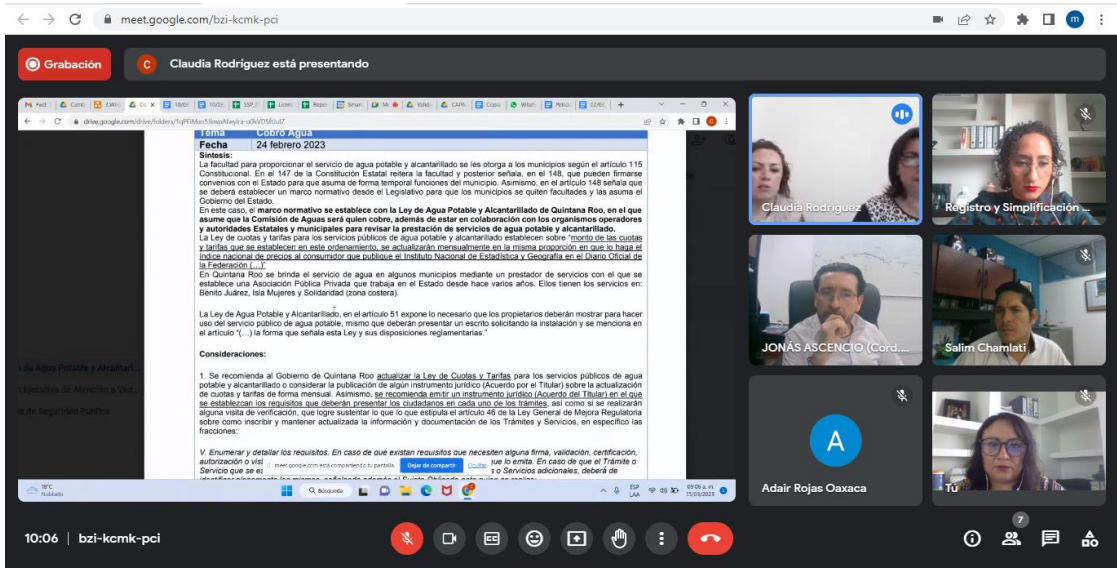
meet.google.com/bzi-kcmk-pci

Grabación

C Claudia Rodríguez está presentando

drive.google.com/drive/folders/1qPFlMan5lkwpAlwyira-s0kVD5RiulZ

| Tema | Cobro Agua |
|---|---|
| Fecha | 24 febrero 2023 |

Síntesis:
La facultad para proporcionar el servicio de agua potable y alcantarillado se les otorga a los municipios según el artículo 115 Constitucional. En el 147 de la Constitución Estatal reitera la facultad y posterior señala, en el 148, que pueden firmarse convenios con el Estado para que asuma de forma temporal funciones del municipio. Asimismo, en el artículo 148 señala que se deberá establecer un marco normativo desde el Legislativo para que los municipios se quiten facultades y las asuma el Gobierno del Estado.
En este caso, el marco normativo se establece con la Ley de Agua Potable y Alcantarillado de Quintana Roo, en el que asume que la Comisión de Aguas será quien cobre, además de estar en colaboración con los organismos operadores y autoridades Estatales y municipales para revisar la prestación de servicios de agua potable y alcantarillado.
La Ley de cuotas y tarifas para los servicios públicos de agua potable y alcantarillado establecen sobre "monto de las cuotas y tarifas que se establecen en este ordenamiento, se actualizarán mensualmente en la misma proporción en que lo haga el Índice nacional de precios al consumidor que publique el Instituto Nacional de Estadística y Geografía en el Diario Oficial de la Federación (…)"
En Quintana Roo se brinda el servicio de agua en algunos municipios mediante un prestador de servicios con el que se establece una Asociación Pública Privada que trabaja en el Estado desde hace varios años. Ellos tienen los servicios en: Benito Juárez, Isla Mujeres y Solidaridad (zona costera).

La Ley de Agua Potable y Alcantarillado, en el artículo 51 expone lo necesario que los propietarios deberán mostrar para hacer uso del servicio público de agua potable, mismo que deberán presentar un escrito solicitando la instalación y se menciona en el artículo "(…) la forma que señala esta Ley y sus disposiciones reglamentarias."

Consideraciones:

1. Se recomienda al Gobierno de Quintana Roo actualizar la Ley de Cuotas y Tarifas para los servicios públicos de agua potable y alcantarillado o considerar la publicación de algún instrumento jurídico (Acuerdo por el Titular) sobre la actualización de cuotas y tarifas de forma mensual. Asimismo, se recomienda emitir un instrumento jurídico (Acuerdo del Titular) en el que se establezcan los requisitos que deberán presentar los ciudadanos en cada uno de los trámites, así como si se realizarán alguna visita de verificación, que logre sustentar lo que lo estipula el artículo 46 de la Ley General de Mejora Regulatoria sobre como inscribir y mantener actualizada la información y documentación de los Trámites y Servicios, en específico las fracciones:

V. Enumerar y detallar los requisitos. En caso de que existan requisitos que necesiten alguna firma, validación, certificación, autorización o visi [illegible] que lo emita. En caso de que el Trámite o Servicio que se e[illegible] o Servicios adicionales, deberá de

meet.google.com está compartiendo tu pantalla. Dejar de compartir Ocultar

19°C Nublado
Búsqueda
ESP LAA 09:06 a. m. 15/03/2023

Claudia Rodríguez
Registro y Simplificación ...
JONÁS ASCENCIO (Cord....
Salim Chamlati
A
Adair Rojas Oaxaca
Tú

10:06 | bzi-kcmk-pci
7